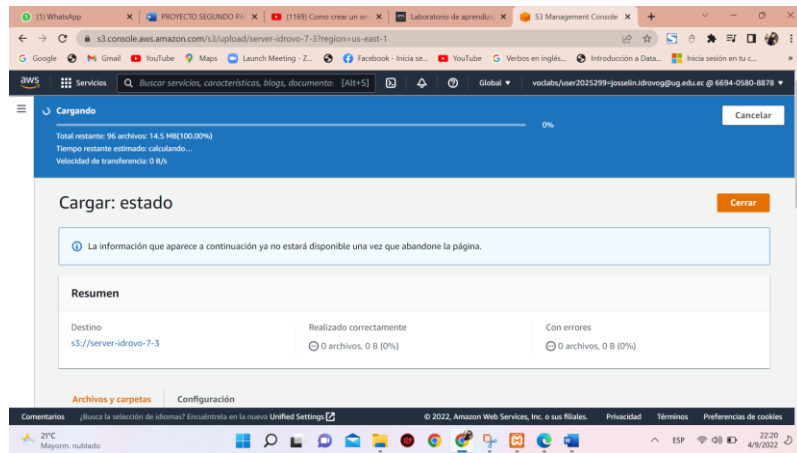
(1) WhatsApp | PROYECTO SEGUNDO PA | (1169) Como crear un se | Laboratorio de aprendiz | S3 Management Console

s3.console.aws.amazon.com/s3/upload/server-idrovo-7-3?region=us-east-1

Google Gmail YouTube Maps Launch Meeting - Z... Facebook - Inicia se... YouTube Verbos en inglés... Introducción a Data... Inicia sesión en tu c...

aws Servicios Buscar servicios, características, blogs, documento: [Alt+S] Global voclabs/user2025299=josselin.idrovog@ug.edu.ec @ 6694-0580-8878

Cargando
0%
Cancelar
Total restante: 96 archivos: 14.5 MB(100.00%)
Tiempo restante estimado: calculando...
Velocidad de transferencia: 0 B/s

Cargar: estado
Cerrar

La información que aparece a continuación ya no estará disponible una vez que abandone la página.

Resumen

| Destino | Realizado correctamente | Con errores |
|---|---|---|
| s3://server-idrovo-7-3 | 0 archivos, 0 B (0%) | 0 archivos, 0 B (0%) |

Archivos y carpetas Configuración

Comentarios ¿Busca la selección de idiomas? Encuéntrela en la nueva Unified Settings © 2022, Amazon Web Services, Inc. o sus filiales. Privacidad Términos Preferencias de cookies

21°C Mayorm. nublado ESP 22:20 4/9/2022